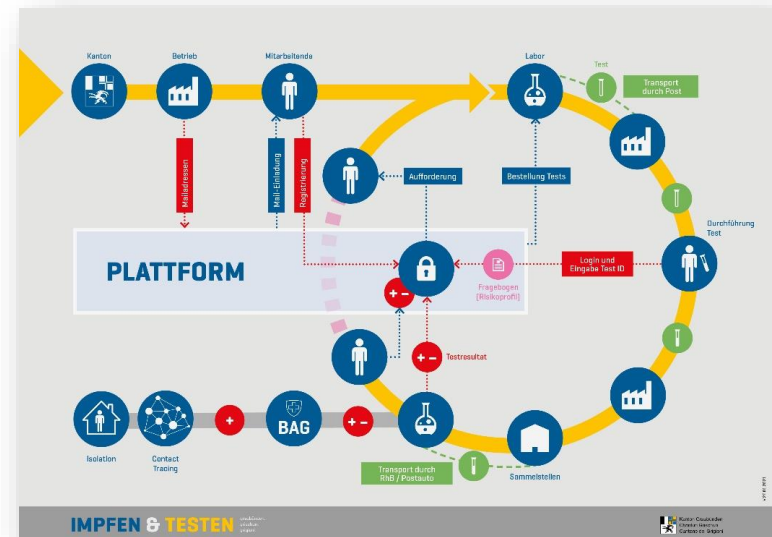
Kanton

Betrieb

Mitarbeitende

Labor

Test

Transport durch Post

Mailadressen

Mail-Einladung

Registrierung

Aufforderung

Bestellung Tests

Durchführung Test

PLATTFORM

Login und Eingabe Test ID

Fragebogen (Risikoprofil)

+ −

+ −

Testresultat

Isolation

Contact Tracing

+

BAG

+ −

Transport durch RhB / Postauto

Sammelstellen

IMPFEN & TESTEN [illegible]

Kanton Graubünden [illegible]